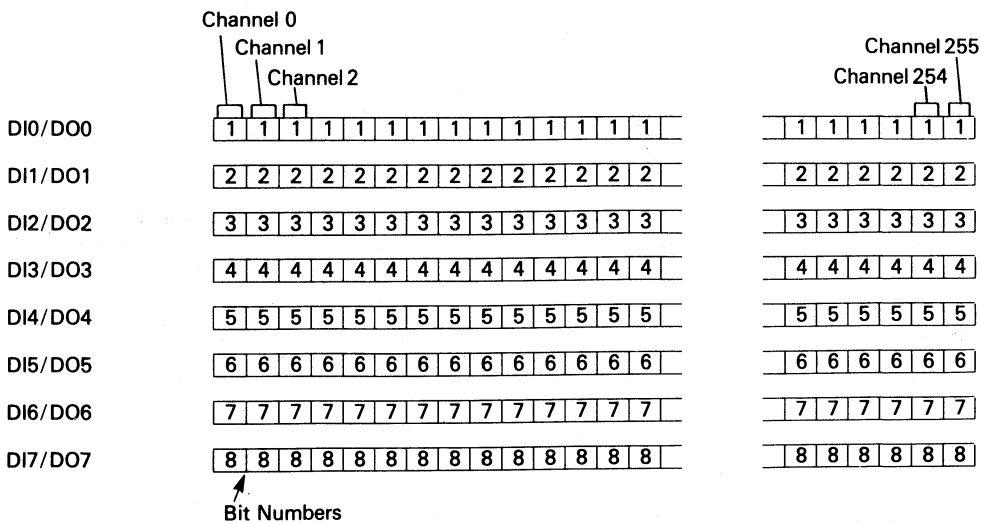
Channel 0
Channel 1
Channel 2

Channel 255
Channel 254

DI0/DO0 1 1 1 1 1 1 1 1 1 1 1 1 1 1 1 1 1 1 1 1
DI1/DO1 2 2 2 2 2 2 2 2 2 2 2 2 2 2 2 2 2 2 2 2
DI2/DO2 3 3 3 3 3 3 3 3 3 3 3 3 3 3 3 3 3 3 3 3
DI3/DO3 4 4 4 4 4 4 4 4 4 4 4 4 4 4 4 4 4 4 4 4
DI4/DO4 5 5 5 5 5 5 5 5 5 5 5 5 5 5 5 5 5 5 5 5
DI5/DO5 6 6 6 6 6 6 6 6 6 6 6 6 6 6 6 6 6 6 6 6
DI6/DO6 7 7 7 7 7 7 7 7 7 7 7 7 7 7 7 7 7 7 7 7
DI7/DO7 8 8 8 8 8 8 8 8 8 8 8 8 8 8 8 8 8 8 8 8

Bit Numbers